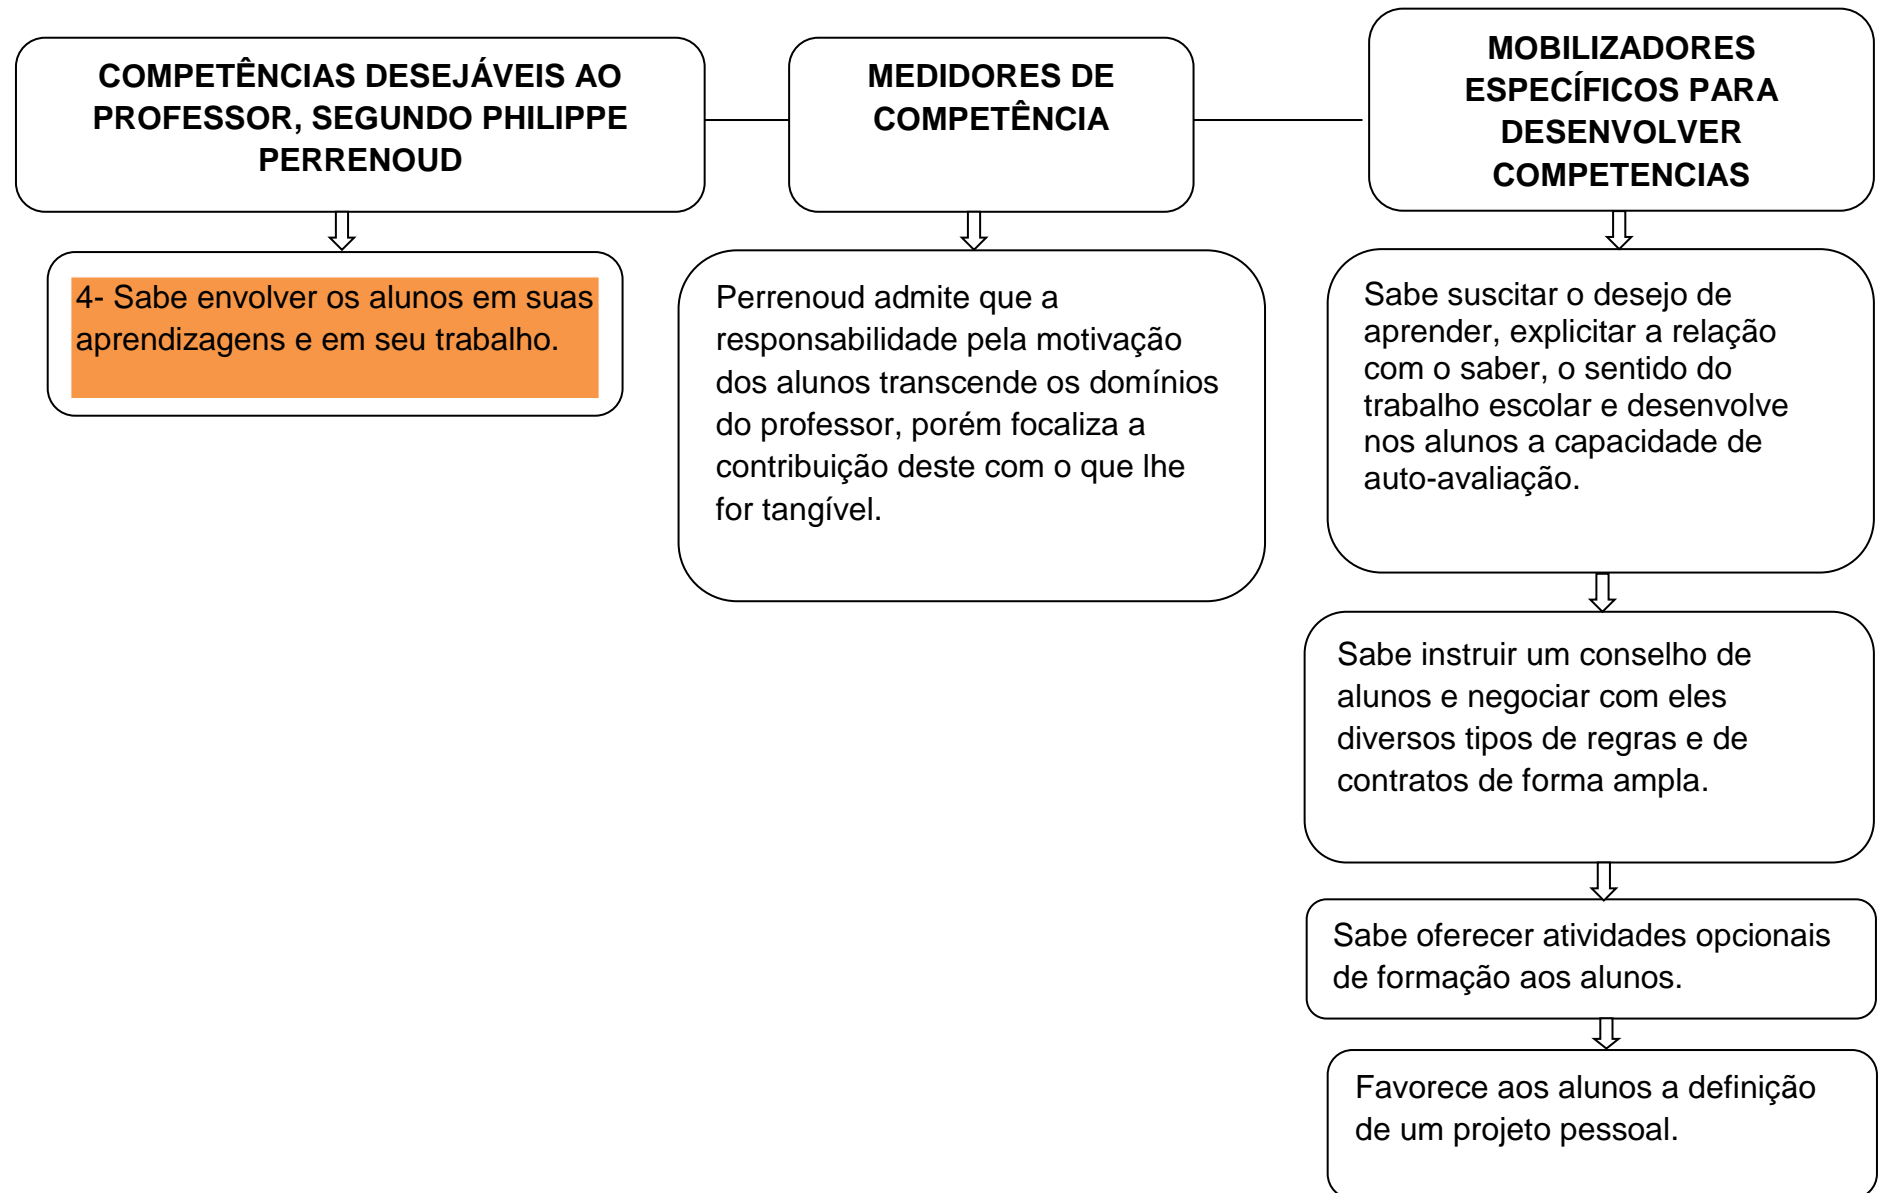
COMPETÊNCIAS DESEJÁVEIS AO PROFESSOR, SEGUNDO PHILIPPE PERRENOUD

4- Sabe envolver os alunos em suas aprendizagens e em seu trabalho.

MEDIDORES DE COMPETÊNCIA

Perrenoud admite que a responsabilidade pela motivação dos alunos transcende os domínios do professor, porém focaliza a contribuição deste com o que lhe for tangível.

MOBILIZADORES ESPECÍFICOS PARA DESENVOLVER COMPETENCIAS

Sabe suscitar o desejo de aprender, explicitar a relação com o saber, o sentido do trabalho escolar e desenvolve nos alunos a capacidade de auto-avaliação.

Sabe instruir um conselho de alunos e negociar com eles diversos tipos de regras e de contratos de forma ampla.

Sabe oferecer atividades opcionais de formação aos alunos.

Favorece aos alunos a definição de um projeto pessoal.